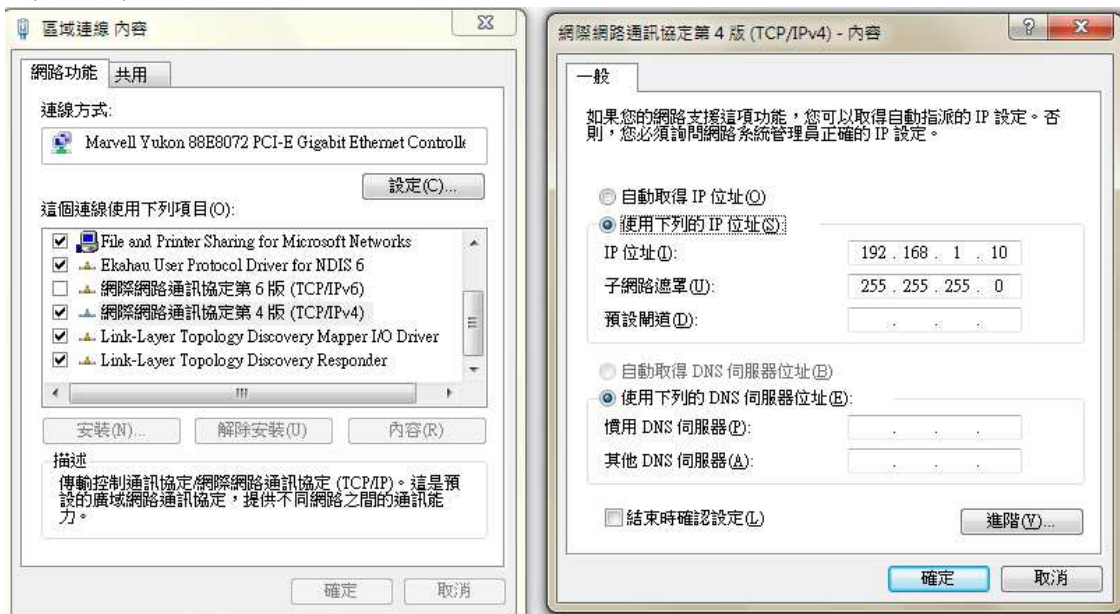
區域連線 內容

網路功能 共用

連線方式:

Marvell Yukon 88E8072 PCI-E Gigabit Ethernet Controll

設定(C)...

這個連線使用下列項目(O):

File and Printer Sharing for Microsoft Networks
Ekahau User Protocol Driver for NDIS 6
網際網路通訊協定第 6 版 (TCP/IPv6)
網際網路通訊協定第 4 版 (TCP/IPv4)
Link-Layer Topology Discovery Mapper I/O Driver
Link-Layer Topology Discovery Responder

安裝(N)... 解除安裝(U) 內容(R)

描述
傳輸控制通訊協定/網際網路通訊協定 (TCP/IP)。這是預設的廣域網路通訊協定，提供不同網路之間的通訊能力。

確定 取消

網際網路通訊協定第 4 版 (TCP/IPv4) - 內容

一般

如果您的網路支援這項功能，您可以取得自動指派的 IP 設定。否則，您必須詢問網路系統管理員正確的 IP 設定。

自動取得 IP 位址(O)
使用下列的 IP 位址(S):
IP 位址(I): 192 . 168 . 1 . 10
子網路遮罩(U): 255 . 255 . 255 . 0
預設閘道(D):

自動取得 DNS 伺服器位址(B)
使用下列的 DNS 伺服器位址(E):
慣用 DNS 伺服器(P):
其他 DNS 伺服器(A):

結束時確認設定(L)

進階(V)...

確定 取消